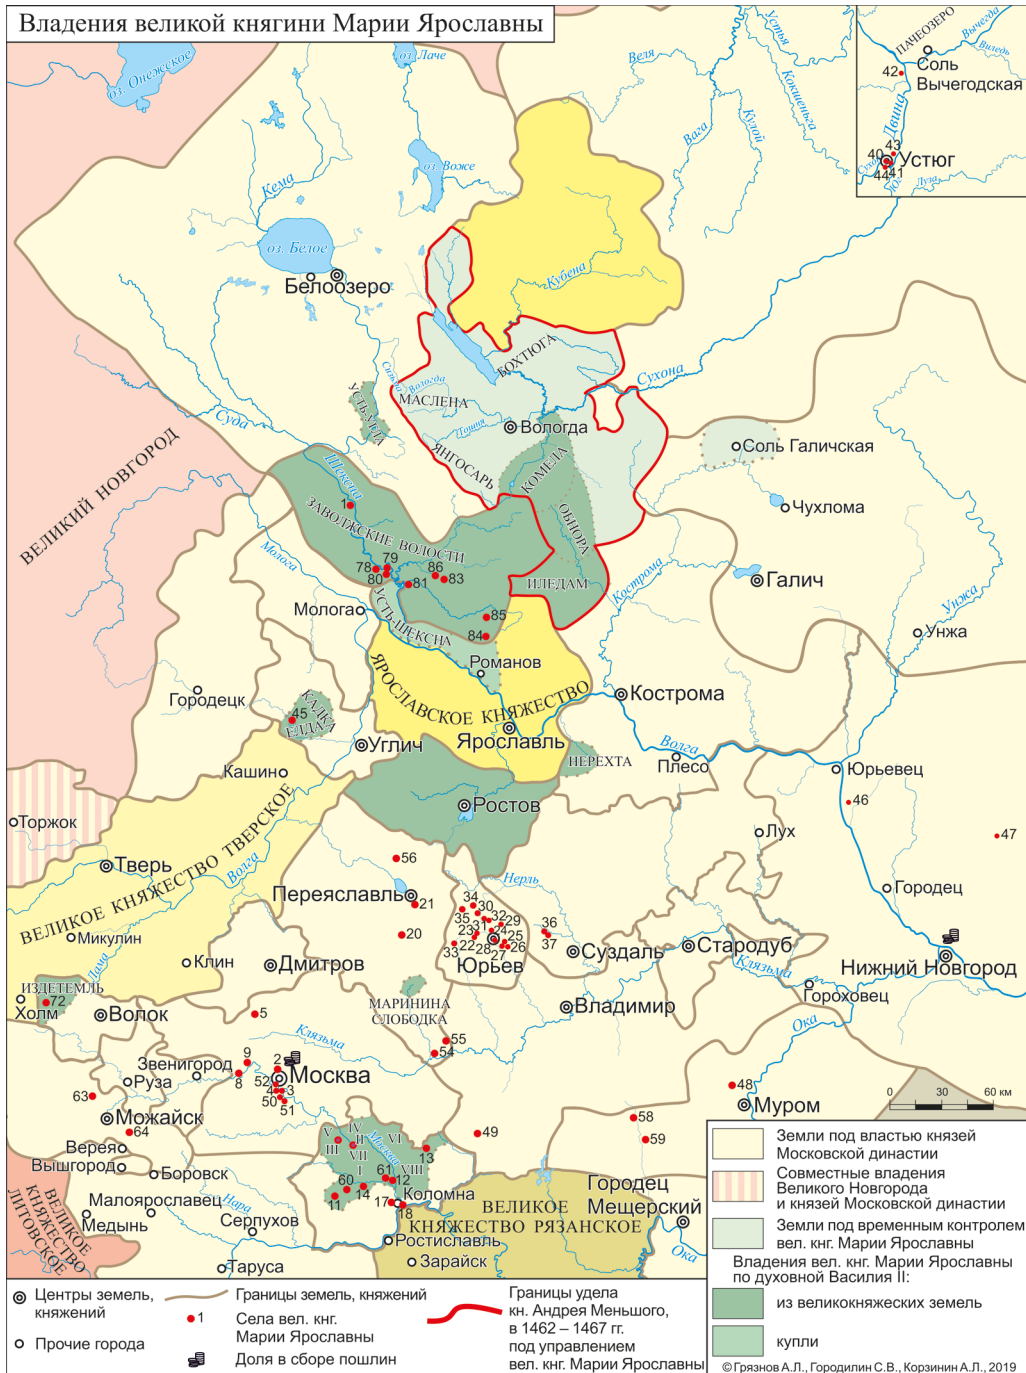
Владения великой княгини Марии Ярославны

оз. Онежское
оз. Лаче
оз. Воже
оз. Белое
Кема
Белоозеро
Кубена
Бохтюга
Сухона
Маслена
Вологда
Вологда
Тошна
Янгосарь
Комела
Обнора
Иледам
Суда
Шексна
Устьюги
Заволжские волости
Молога
Мологa
Усть-Шексна
Великий Новгород
Соль Галичская
Чухлома
Галич
Кострома
Унжа
Унжа
Романов
Ярославское княжество
Ярославль
Кострома
Нерехта
Волга
Плёсо
Юрьевец
Городецк
Кадка Елда
Углич
Кашино
Ростов
Торжок
Тверь
Великое княжество Тверское
Волга
Переяславль
Нерль
Лух
Городец
Микулин
Клин
Дмитров
Юрьев
Суздаль
Стародуб
Клязьма
Нижний Новгород
Гороховец
Изд етемль
Холм
Волок
Лама
Маринина слобода
Владимир
Ока
Клязьма
Звенигород
Руза
Москва
Москва
Муром
Можайск
Верея
Вышгород
Боровск
Малоярославец
Нара
Медынь
Серпухов
Коломна
Великое княжество Рязанское
Городец Мещерский
Ростиславль
Зарайск
Таруса
Ока
Великое княжество Литовское
Пачеозеро
Соль Вычегодская
Вычегда
Вилядь
Двина
Устюг
Сухона
Лузa
Устья
Кокшеньга
Вага
Кулой
Веля
Кемa
0 30 60 км
1 5 8 9 2 3 4 50 51 52 63 64 20 21 56 34 30 35 31 32 29 23 24 25 22 28 26 27 33 36 37 45 46 47 48 49 54 55 58 59 60 61 11 14 12 13 17 18 72 78 79 80 81 83 84 85 86 40 41 42 43 44
I II III IV V VI VII VIII

Центры земель, княжений
Прочие города
Границы земель, княжений
1 Села вел. кнг. Марии Ярославны
Доля в сборе пошлин
Границы удела кн. Андрея Меньшого, в 1462 – 1467 гг. под управлением вел. кнг. Марии Ярославны
Земли под властью князей Московской династии
Совместные владения Великого Новгорода и князей Московской династии
Земли под временным контролем вел. кнг. Марии Ярославны
Владения вел. кнг. Марии Ярославны по духовной Василия II:
из великокняжеских земель
купли
©Грязнов А.Л., Городилин С.В., Корзинин А.Л., 2019